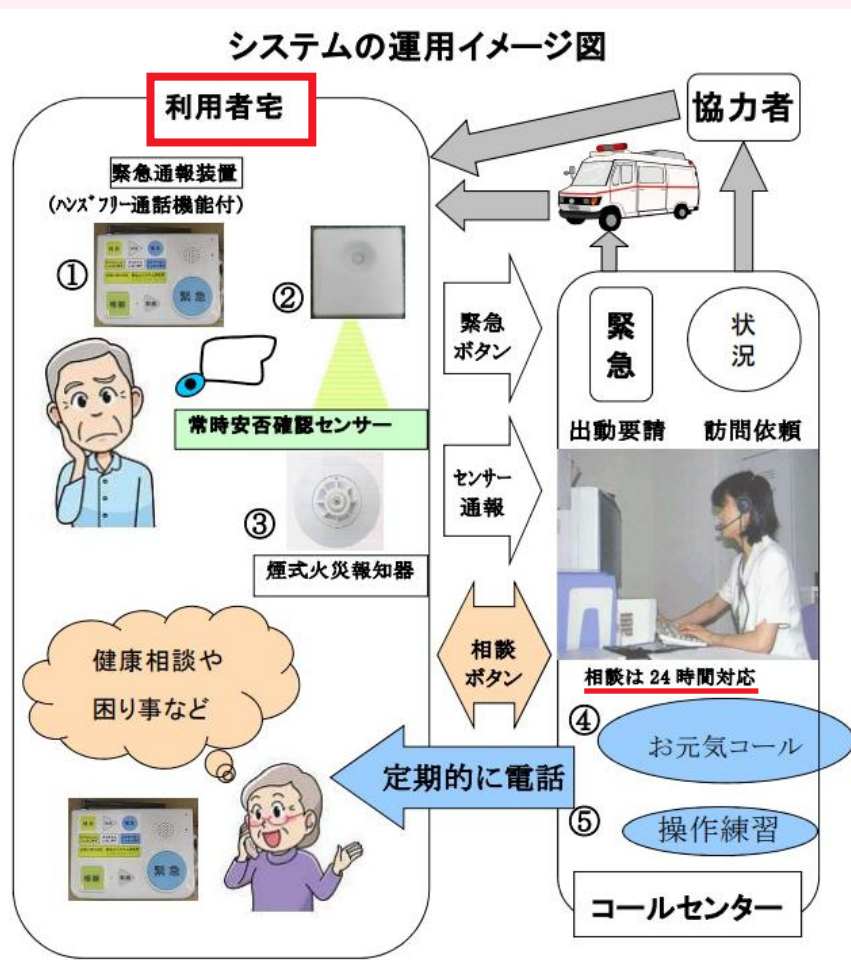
システムの運用イメージ図

利用者宅

協力者

緊急通報装置
(ﾊﾝｽﾞﾌﾘｰ通話機能付)

①

相談 緊急

②

常時安否確認センサー

③

煙式火災報知器

緊急
ボタン

センサー
通報

相談
ボタン

緊
急

状
況

出動要請　訪問依頼

相談は 24 時間対応

④

お元気コール

⑤

操作練習

健康相談や
困り事など

定期的に電話

相談 緊急

コールセンター